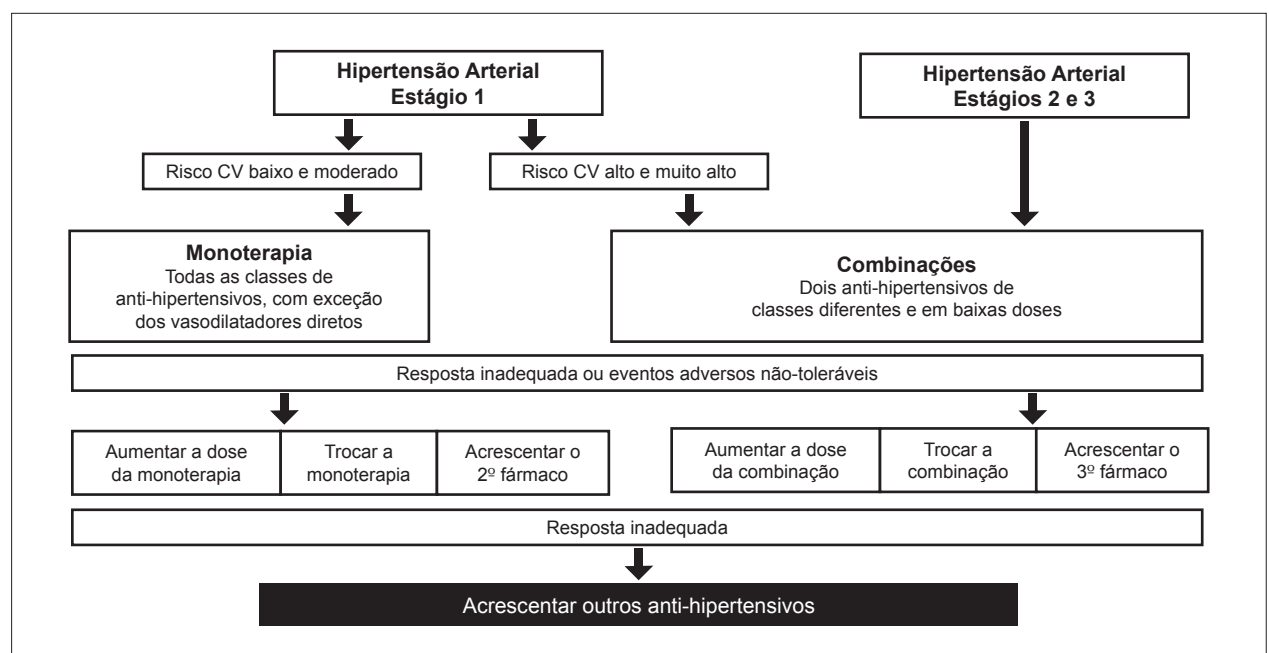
Hipertensão Arterial
Estágio 1

Hipertensão Arterial
Estágios 2 e 3

Risco CV baixo e moderado

Risco CV alto e muito alto

Monoterapia
Todas as classes de anti-hipertensivos, com exceção dos vasodilatadores diretos

Combinações
Dois anti-hipertensivos de classes diferentes e em baixas doses

Resposta inadequada ou eventos adversos não-toleráveis

| Aumentar a dose da monoterapia | Trocar a monoterapia | Acrescentar o 2º fármaco |
|---|---|---|

| Aumentar a dose da combinação | Trocar a combinação | Acrescentar o 3º fármaco |
|---|---|---|

Resposta inadequada

Acrescentar outros anti-hipertensivos